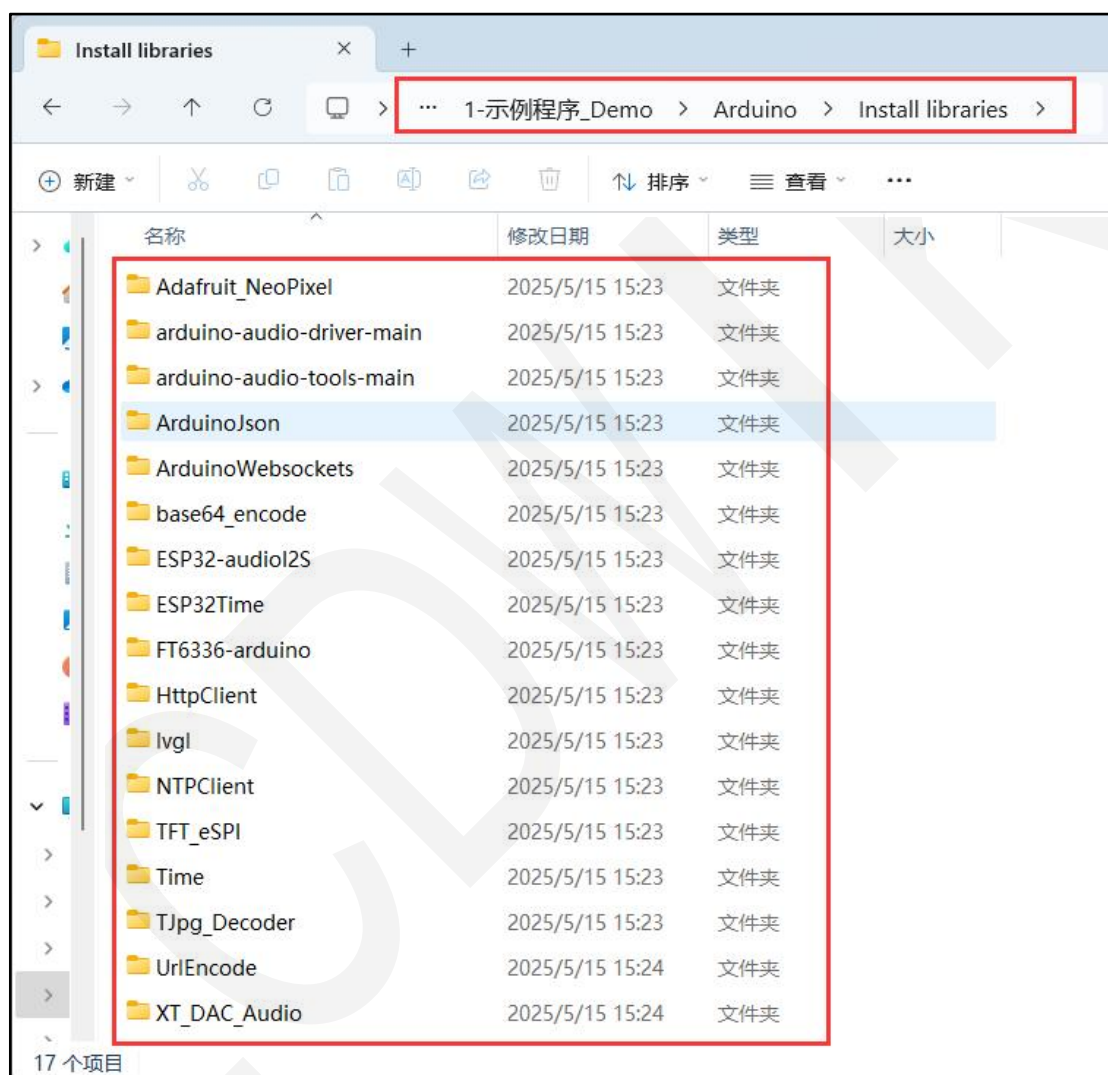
Install libraries ×  +

← → ↑ C  > ··· 1-示例程序_Demo > Arduino > Install libraries >

⊕ 新建  ⇅ 排序  ≡ 查看  ···

| 名称 | 修改日期 | 类型 | 大小 |
|---|---|---|---|
| Adafruit_NeoPixel | 2025/5/15 15:23 | 文件夹 | |
| arduino-audio-driver-main | 2025/5/15 15:23 | 文件夹 | |
| arduino-audio-tools-main | 2025/5/15 15:23 | 文件夹 | |
| ArduinoJson | 2025/5/15 15:23 | 文件夹 | |
| ArduinoWebsockets | 2025/5/15 15:23 | 文件夹 | |
| base64_encode | 2025/5/15 15:23 | 文件夹 | |
| ESP32-audioI2S | 2025/5/15 15:23 | 文件夹 | |
| ESP32Time | 2025/5/15 15:23 | 文件夹 | |
| FT6336-arduino | 2025/5/15 15:23 | 文件夹 | |
| HttpClient | 2025/5/15 15:23 | 文件夹 | |
| lvgl | 2025/5/15 15:23 | 文件夹 | |
| NTPClient | 2025/5/15 15:23 | 文件夹 | |
| TFT_eSPI | 2025/5/15 15:23 | 文件夹 | |
| Time | 2025/5/15 15:23 | 文件夹 | |
| TJpg_Decoder | 2025/5/15 15:23 | 文件夹 | |
| UrlEncode | 2025/5/15 15:24 | 文件夹 | |
| XT_DAC_Audio | 2025/5/15 15:24 | 文件夹 | |

17 个项目